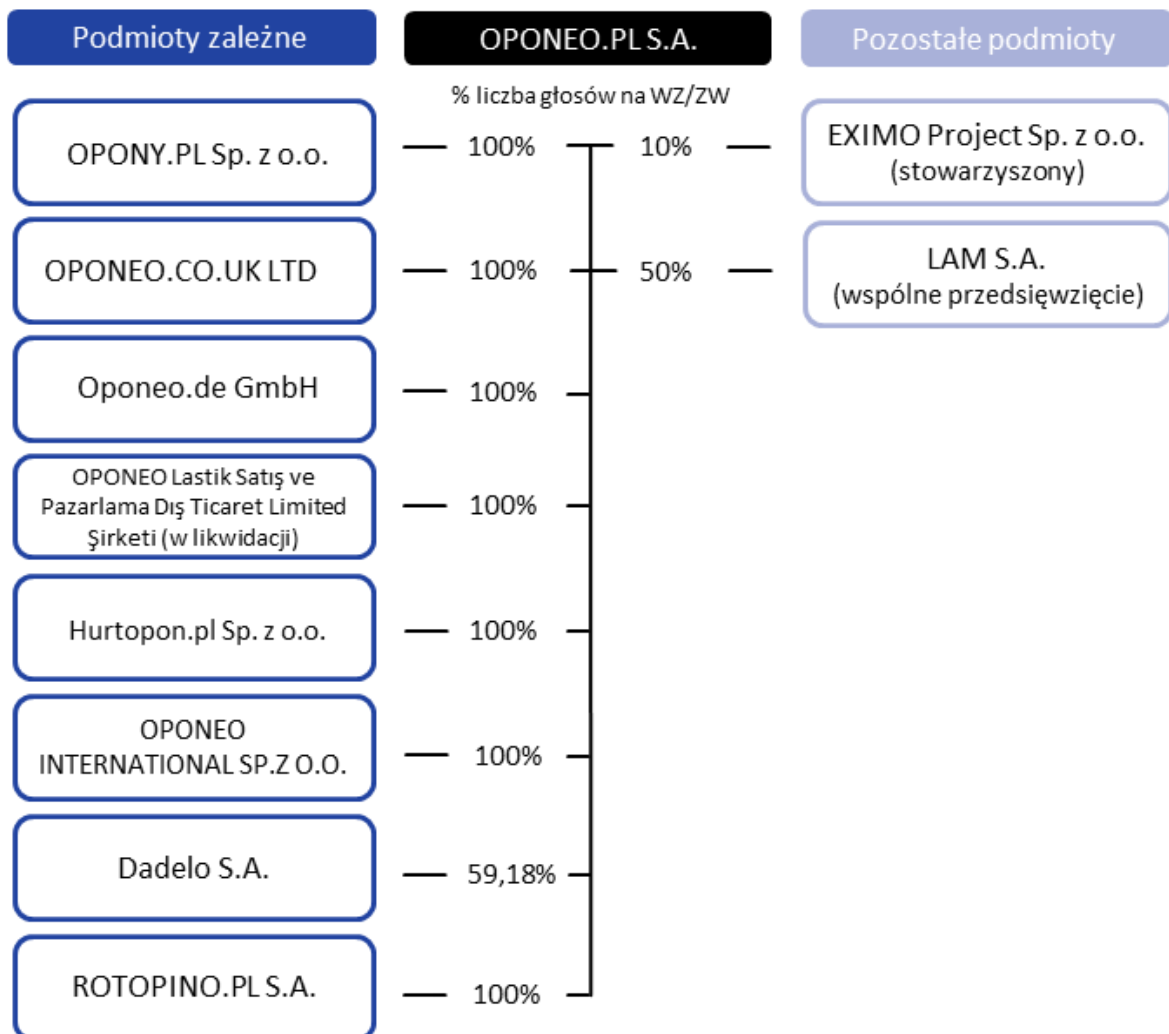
Podmioty zależne

OPONEO.PL S.A.

Pozostałe podmioty

% liczba głosów na WZ/ZW

OPONY.PL Sp. z o.o. — 100% — 10% — EXIMO Project Sp. z o.o. (stowarzyszony)

OPONEO.CO.UK LTD — 100% — 50% — LAM S.A. (wspólne przedsięwzięcie)

Oponeo.de GmbH — 100%

OPONEO Lastik Satış ve Pazarlama Dış Ticaret Limited Şirketi (w likwidacji) — 100%

Hurtopon.pl Sp. z o.o. — 100%

OPONEO INTERNATIONAL SP.Z O.O. — 100%

Dadelo S.A. — 59,18%

ROTOPINO.PL S.A. — 100%